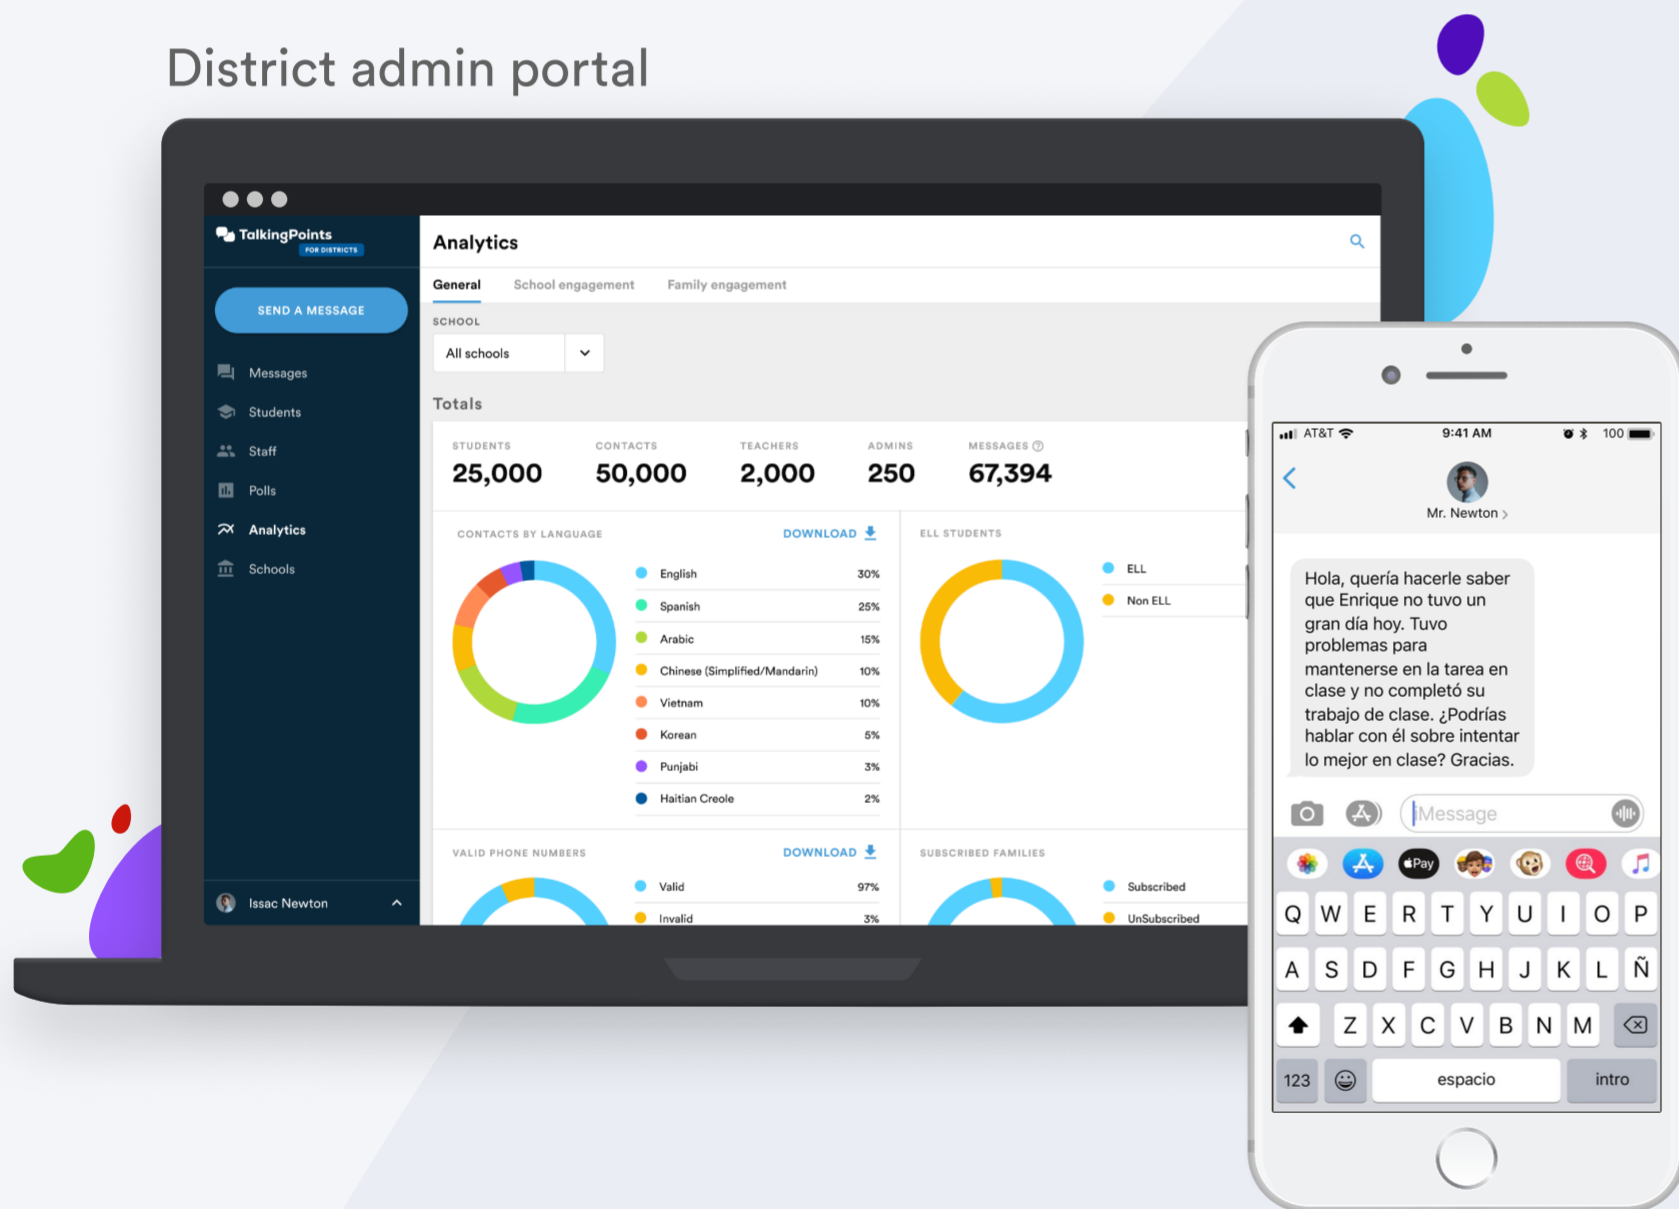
District admin portal

TalkingPoints
FOR DISTRICTS

SEND A MESSAGE

Messages
Students
Staff
Polls
Analytics
Schools

Issac Newton

Analytics

General
School engagement
Family engagement

SCHOOL
All schools

Totals

| STUDENTS | CONTACTS | TEACHERS | ADMINS | MESSAGES |
|---|---|---|---|---|
| 25,000 | 50,000 | 2,000 | 250 | 67,394 |

CONTACTS BY LANGUAGE
DOWNLOAD

| English | 30% |
|---|---|
| Spanish | 25% |
| Arabic | 15% |
| Chinese (Simplified/Mandarin) | 10% |
| Vietnam | 10% |
| Korean | 5% |
| Punjabi | 3% |
| Haitian Creole | 2% |

ELL STUDENTS

ELL
Non ELL

VALID PHONE NUMBERS
DOWNLOAD

| Valid | 97% |
|---|---|
| Invalid | 3% |

SUBSCRIBED FAMILIES

Subscribed
UnSubscribed

AT&T
9:41 AM
100

Mr. Newton

Hola, quería hacerle saber que Enrique no tuvo un gran día hoy. Tuvo problemas para mantenerse en la tarea en clase y no completó su trabajo de clase. ¿Podrías hablar con él sobre intentar lo mejor en clase? Gracias.

iMessage

Pay

Q W E R T Y U I O P
A S D F G H J K L Ñ
Z X C V B N M
123
espacio
intro